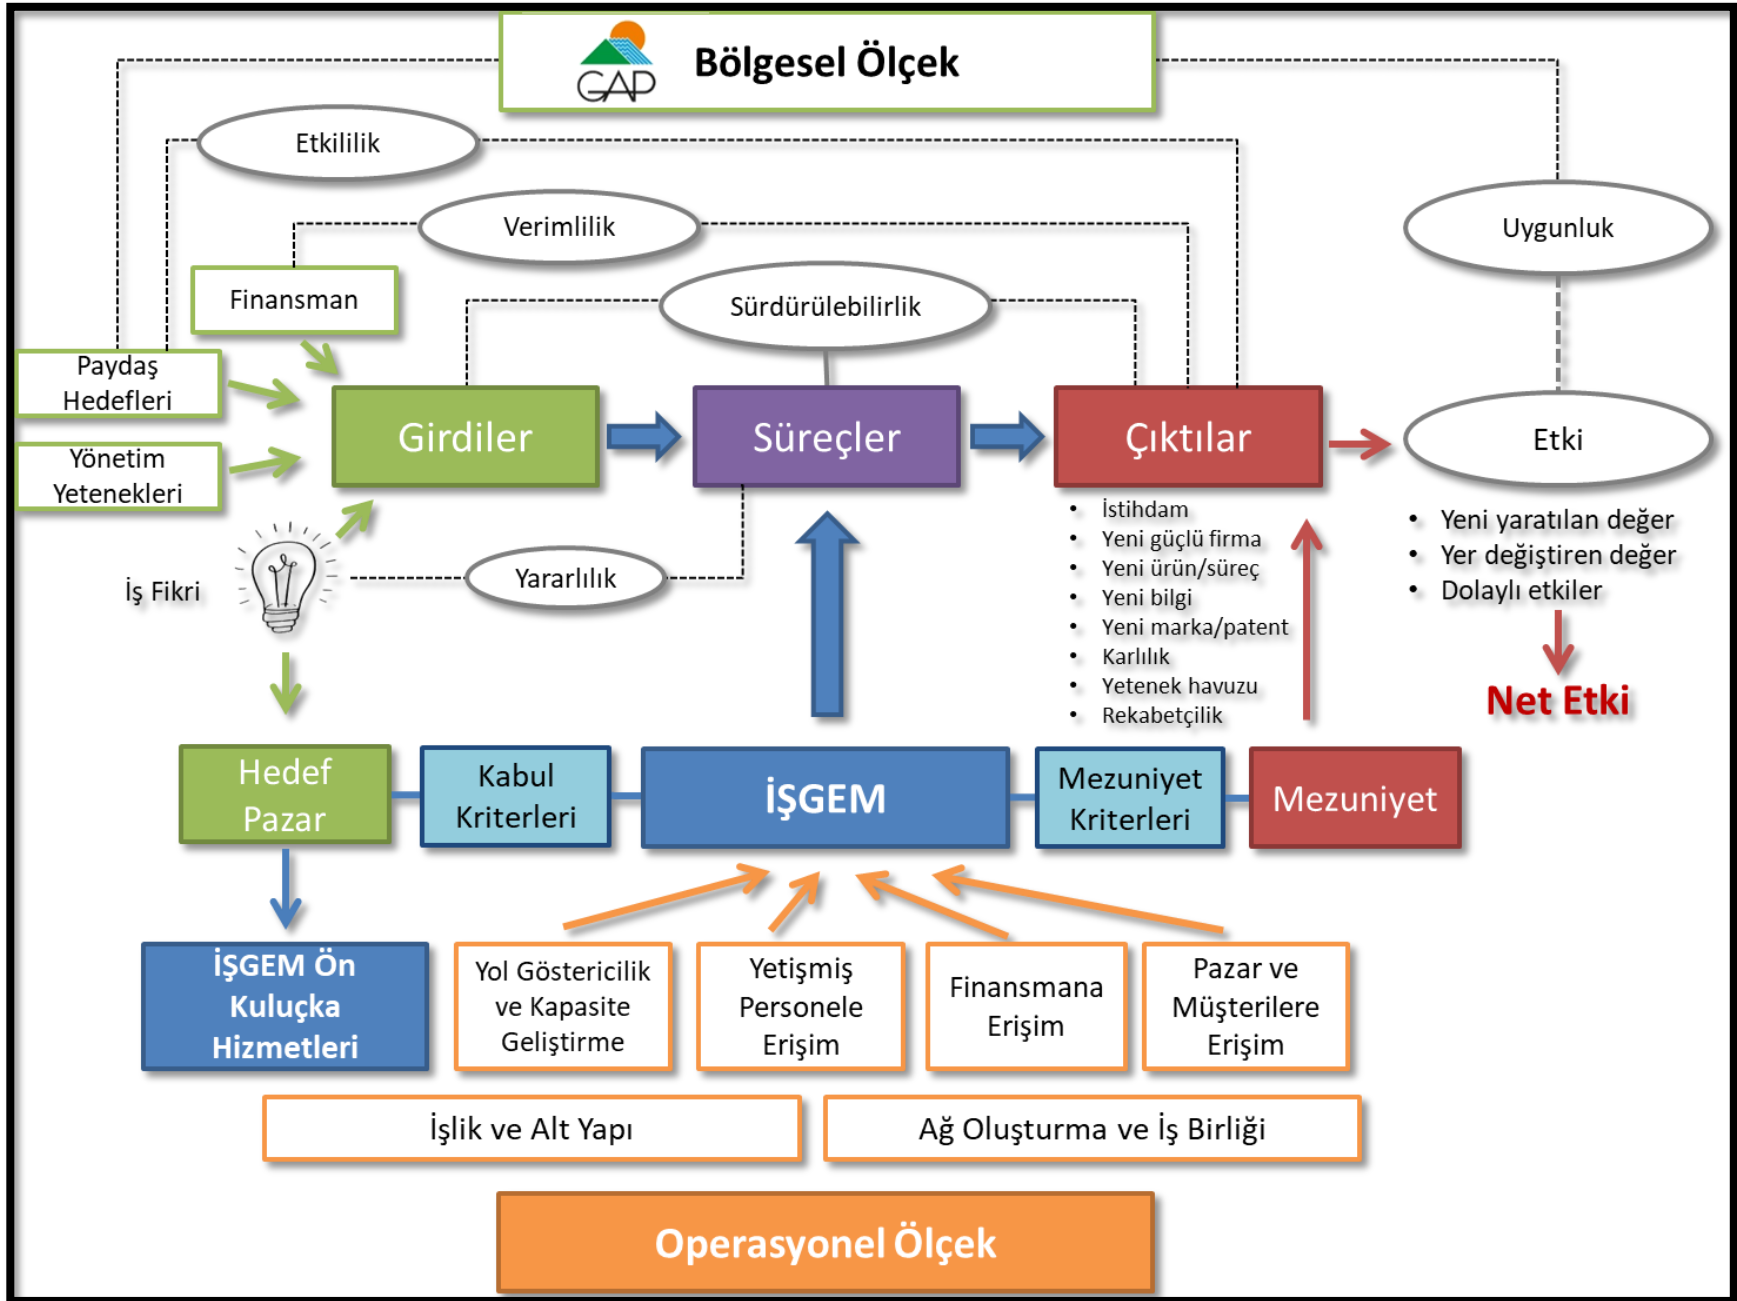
GAP Bölgesel Ölçek

Etkililik

Verimlilik

Uygunluk

Finansman

Sürdürülebilirlik

Paydaş Hedefleri

Yönetim Yetenekleri

Girdiler

Süreçler

Çıktılar

Etki

- İstihdam
- Yeni güçlü firma
- Yeni ürün/süreç
- Yeni bilgi
- Yeni marka/patent
- Karlılık
- Yetenek havuzu
- Rekabetçilik

- Yeni yaratılan değer
- Yer değiştiren değer
- Dolaylı etkiler

Net Etki

İş Fikri

Yararlılık

Hedef Pazar

Kabul Kriterleri

İŞGEM

Mezuniyet Kriterleri

Mezuniyet

İŞGEM Ön Kuluçka Hizmetleri

Yol Göstericilik ve Kapasite Geliştirme

Yetişmiş Personele Erişim

Finansmana Erişim

Pazar ve Müşterilere Erişim

İşlik ve Alt Yapı

Ağ Oluşturma ve İş Birliği

Operasyonel Ölçek